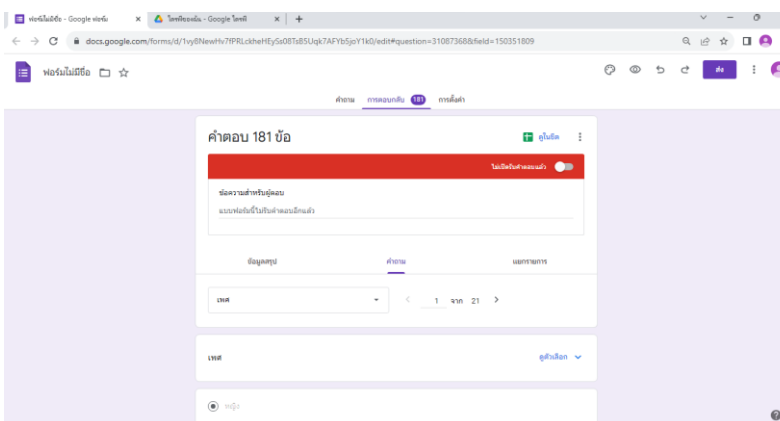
ฟอร์มไม่มีชื่อ - Google ฟอร์ม ×
ไดรฟ์ของฉัน - Google ไดรฟ์ ×
+
docs.google.com/forms/d/1vy8NewHv7fPRLckheHEySs08TaB5Uqk7AFYb5joY1k0/edit#question=310873688&field=150351809

ฟอร์มไม่มีชื่อ

ส่ง

คำถาม การตอบกลับ 181 การตั้งค่า

คำตอบ 181 ข้อ

ดูในชีต

ไม่ยอมรับคำตอบแล้ว

ข้อความสำหรับผู้ตอบ

แบบฟอร์มนี้ไม่รับคำตอบอีกแล้ว

ข้อมูลสรุป คำถาม แยกรายการ

เพศ

1 จาก 21

เพศ

ดูตัวเลือก

หญิง

?